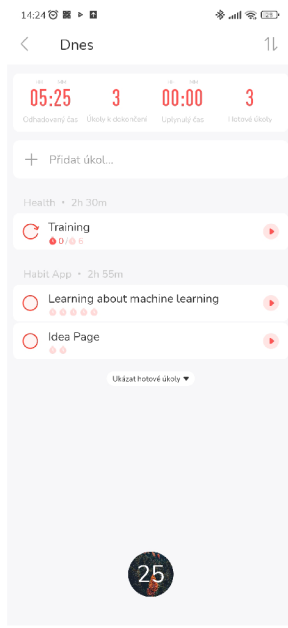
14:24

Dnes

05:25 Odhadovaný čas
3 Úkoly k dokončení
00:00 Uplynulý čas
3 Hotové úkoly

Přidat úkol...

Health • 2h 30m

Training
0/6

Habit App • 2h 55m

Learning about machine learning

Idea Page

Ukázat hotové úkoly

25